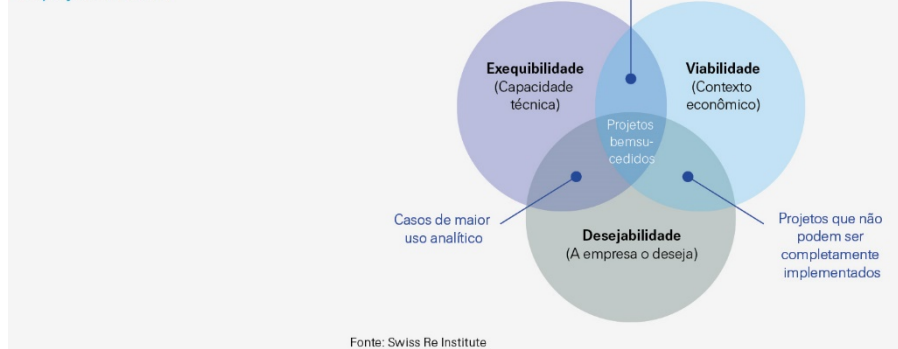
Exequibilidade
(Capacidade técnica)

Viabilidade
(Contexto econômico)

Projetos bemsucedidos

Casos de maior uso analítico

Desejabilidade
(A empresa o deseja)

Projetos que não podem ser completamente implementados

Fonte: Swiss Re Institute